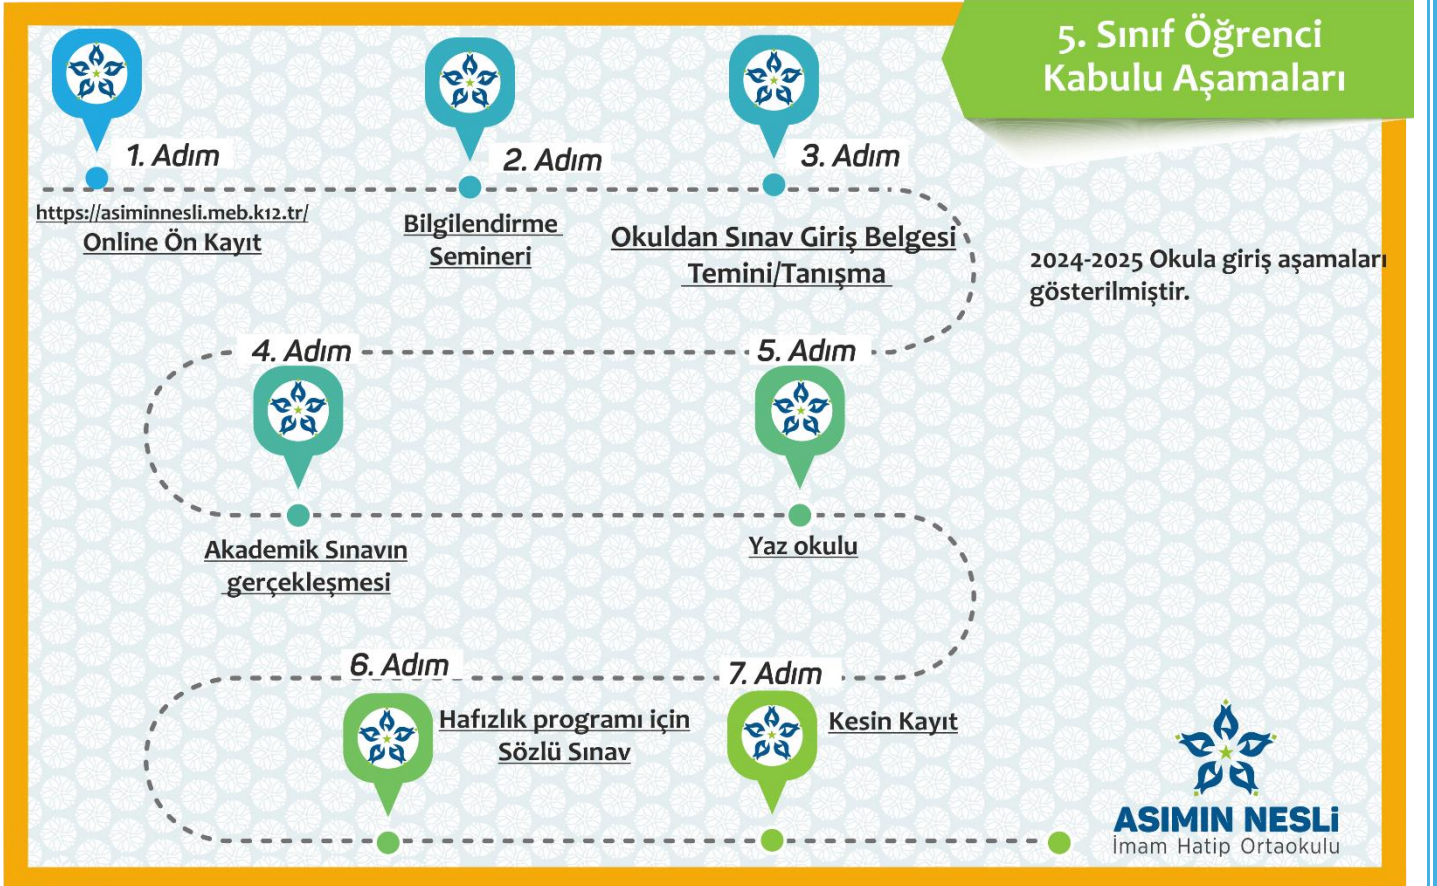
5. Sınıf Öğrenci Kabulu Aşamaları

1. Adım
https://asiminnesli.meb.k12.tr/
Online Ön Kayıt

2. Adım
Bilgilendirme Semineri

3. Adım
Okuldan Sınav Giriş Belgesi Temini/Tanışma

2024-2025 Okula giriş aşamaları gösterilmiştir.

4. Adım
Akademik Sınavın gerçekleşmesi

5. Adım
Yaz okulu

6. Adım
Hafızlık programı için Sözlü Sınav

7. Adım
Kesin Kayıt

ASIMIN NESLİ
İmam Hatip Ortaokulu